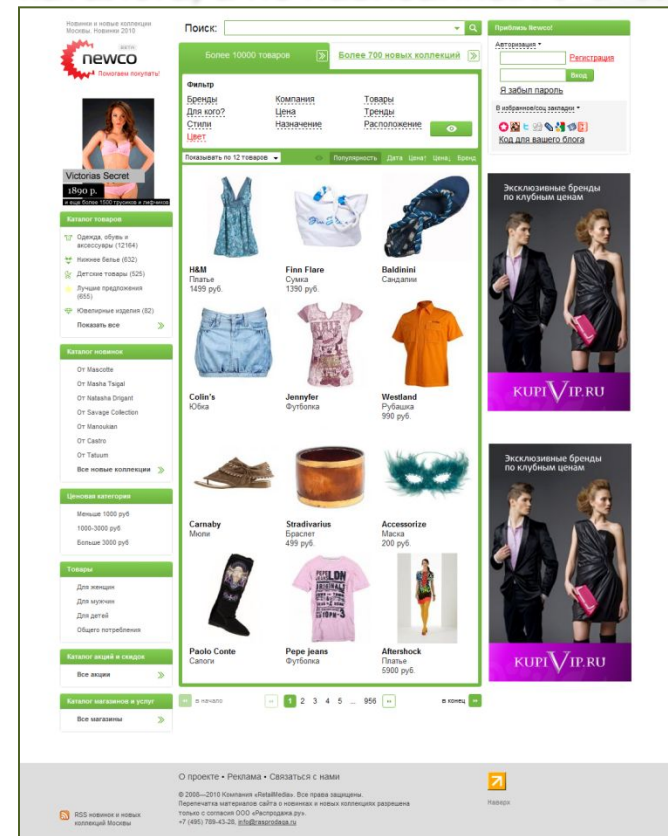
Новинки и новые коллекции Москвы. Новинки 2010

newco

Помогаем покупать!

Victorias Secret
1890 р.
и еще более 1500 трусиков и лифчиков

Поиск:

Более 10000 товаров

Более 700 новых коллекций

Фильтр

Бренды
Для кого?
Стили
Цвет

Компания
Цена
Назначение

Товары
Тренды
Расположение

Показывать по 12 товаров

Популярность Дата Цена↑ Цена↓ Бренд

Приблизь Newco!

Авторизация

Регистрация

Вход

Я забыл пароль

В избранное/соц закладки

Код для вашего блога

Каталог товаров

Одежда, обувь и аксессуары (12164)
Нижнее белье (832)
Детские товары (525)
Лучшие предложения (655)
Ювелирные изделия (62)
Показать все

Каталог новинок

От Mascotte
От Masha Tsigal
От Natasha Drigant
От Savage Collection
От Manoukian
От Castro
От Tatuum
Все новые коллекции

Ценовая категория

Меньше 1000 руб
1000-3000 руб
Больше 3000 руб

Товары

Для женщин
Для мужчин
Для детей
Общего потребления

Каталог акций и скидок

Все акции

Каталог магазинов и услуг

Все магазины

H&M
Платье
1499 руб.

Finn Flare
Сумка
1390 руб.

Baldinini
Сандалии

Colin's
Юбка

Jennyfer
Футболка

Westland
Рубашка
990 руб.

Carnaby
Мюли

Stradivarius
Браслет
499 руб.

Accessorize
Маска
200 руб.

Paolo Conte
Сапоги

Pepe jeans
Футболка

Aftershock
Платье
5900 руб.

в начало

1 2 3 4 5 ... 956

в конец

Эксклюзивные бренды по клубным ценам

KUPIVIP.RU

Эксклюзивные бренды по клубным ценам

KUPIVIP.RU

О проекте • Реклама • Связаться с нами

© 2008—2010 Компания «RetailMedia». Все права защищены.
Перепечатка материалов сайта о новинках и новых коллекциях разрешена только с согласия ООО «Распродажа.ру».
+7 (495) 789-43-26, info@rasprodaja.ru

RSS новинок и новых коллекций Москвы

Наверх